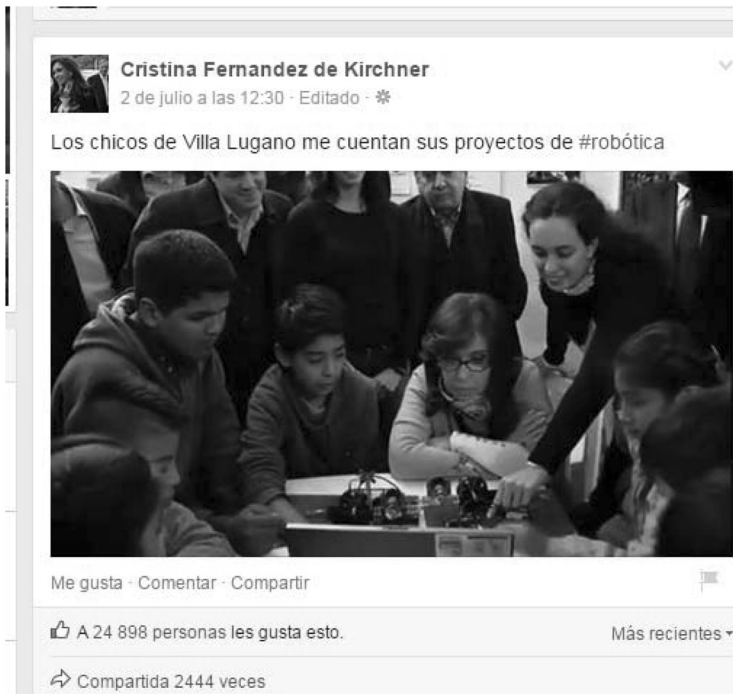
Cristina Fernandez de Kirchner
2 de julio a las 12:30 · Editado ·

Los chicos de Villa Lugano me cuentan sus proyectos de #robótica

Me gusta · Comentar · Compartir

A 24 898 personas les gusta esto.

Más recientes

Compartida 2444 veces